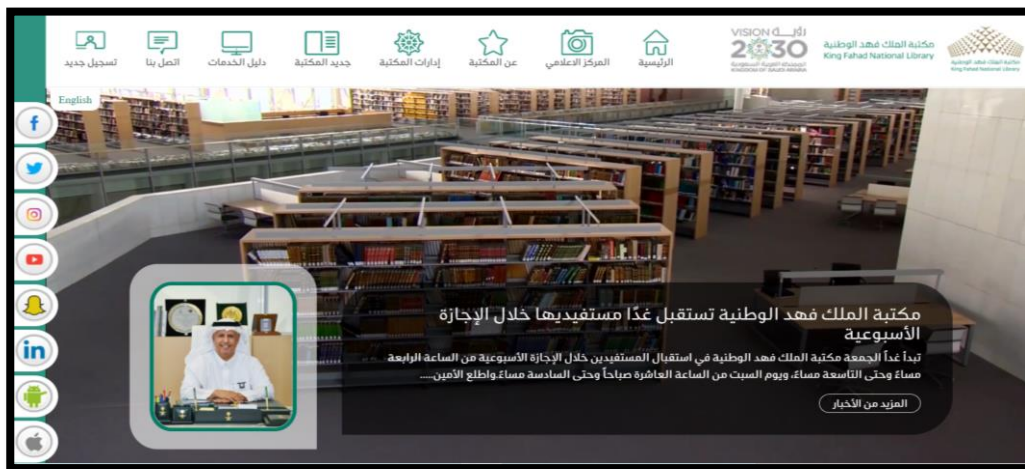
مكتبة الملك فهد الوطنية
King Fahad National Library

VISION رؤية 2030
المملكة العربية السعودية
KINGDOM OF SAUDI ARABIA

الرئيسية
المركز الاعلامي
عن المكتبة
إدارات المكتبة
جديد المكتبة
دليل الخدمات
اتصل بنا
تسجيل جديد

English

مكتبة الملك فهد الوطنية تستقبل غدًا مستفيديها خلال الإجازة الأسبوعية

تبدأ غداً الجمعة مكتبة الملك فهد الوطنية في استقبال المستفيدين خلال الإجازة الأسبوعية من الساعة الرابعة مساء وحتى التاسعة مساء، ويوم السبت من الساعة العاشرة صباحاً وحتى السادسة مساء.واطلع الأمين.....

المزيد من الأخبار